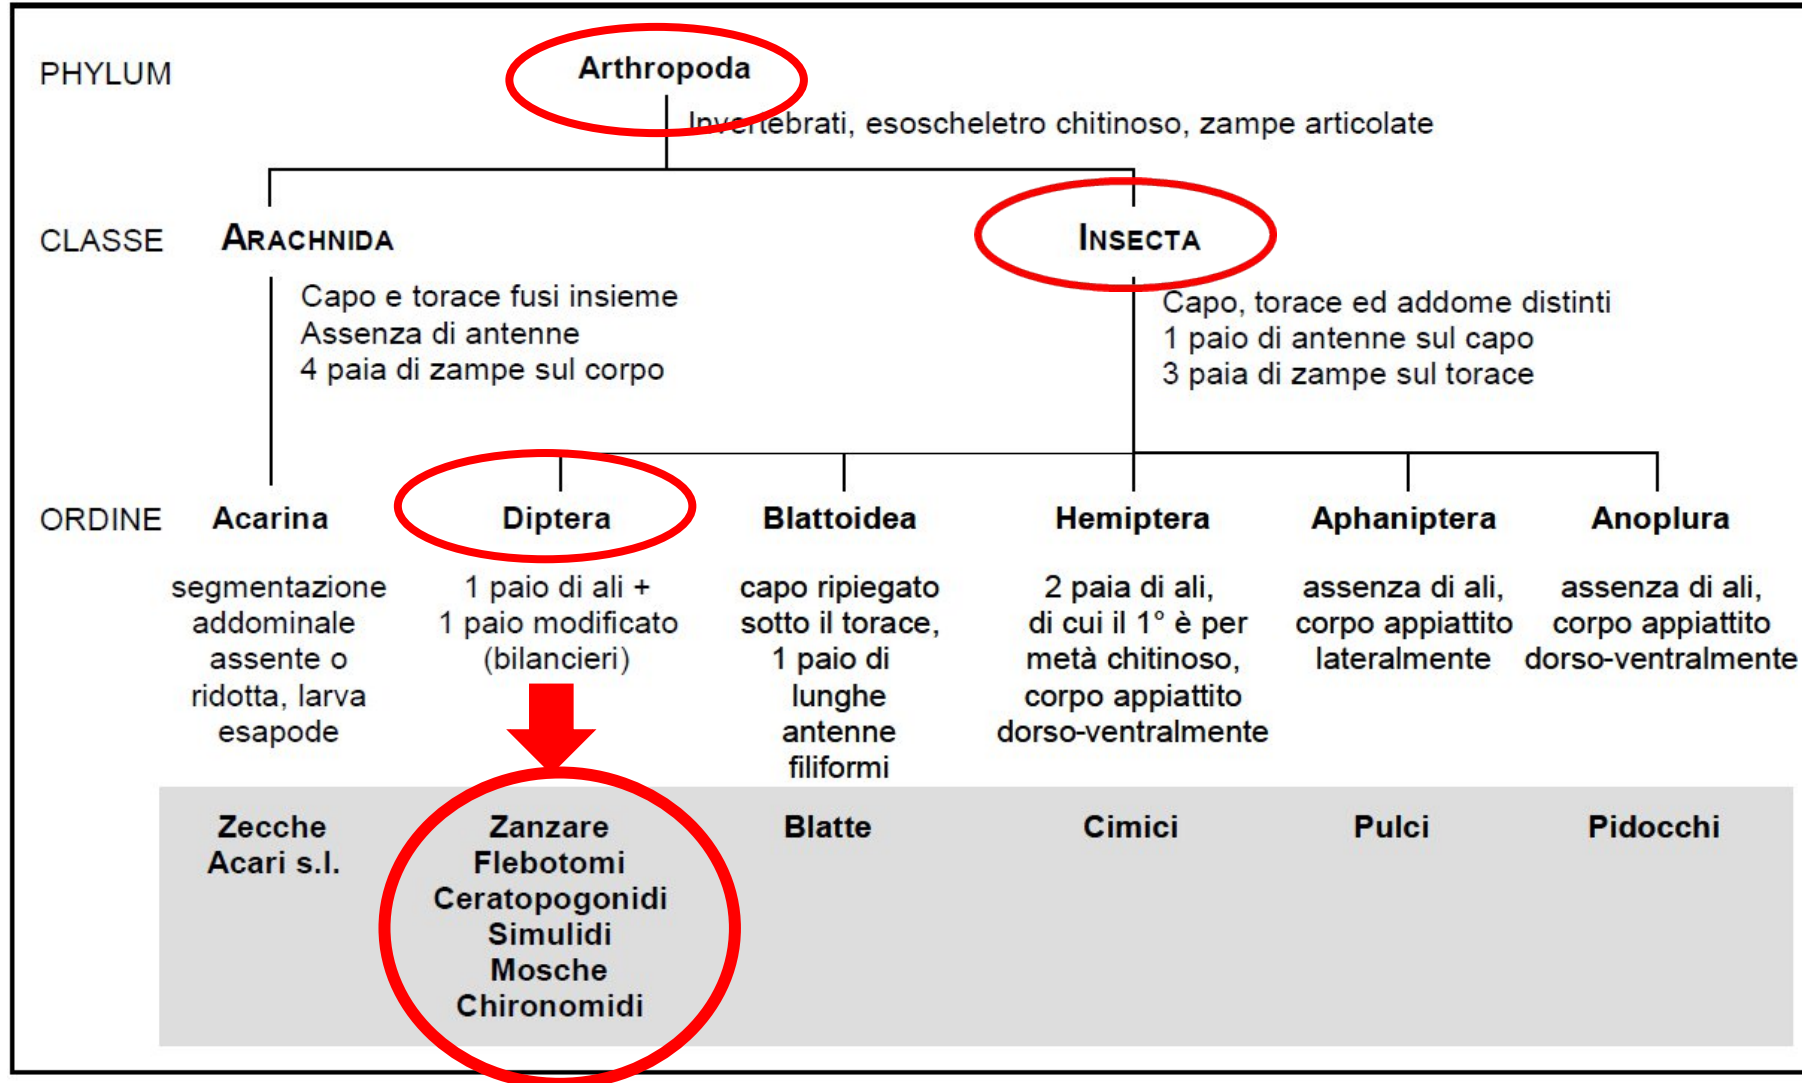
PHYLUM

Arthropoda

Invertebrati, esoscheletro chitinoso, zampe articolate

CLASSE

ARACHNIDA

Capo e torace fusi insieme
Assenza di antenne
4 paia di zampe sul corpo

INSECTA

Capo, torace ed addome distinti
1 paio di antenne sul capo
3 paia di zampe sul torace

ORDINE

Acarina

segmentazione addominale assente o ridotta, larva esapode

Diptera

1 paio di ali + 1 paio modificato (bilancieri)

Blattoidea

capo ripiegato sotto il torace, 1 paio di lunghe antenne filiformi

Hemiptera

2 paia di ali, di cui il 1° è per metà chitinoso, corpo appiattito dorso-ventralmente

Aphaniptera

assenza di ali, corpo appiattito lateralmente

Anoplura

assenza di ali, corpo appiattito dorso-ventralmente

Zecche
Acari s.l.

Zanzare
Flebotomi
Ceratopogonidi
Simulidi
Mosche
Chironomidi

Blatte

Cimici

Pulci

Pidocchi